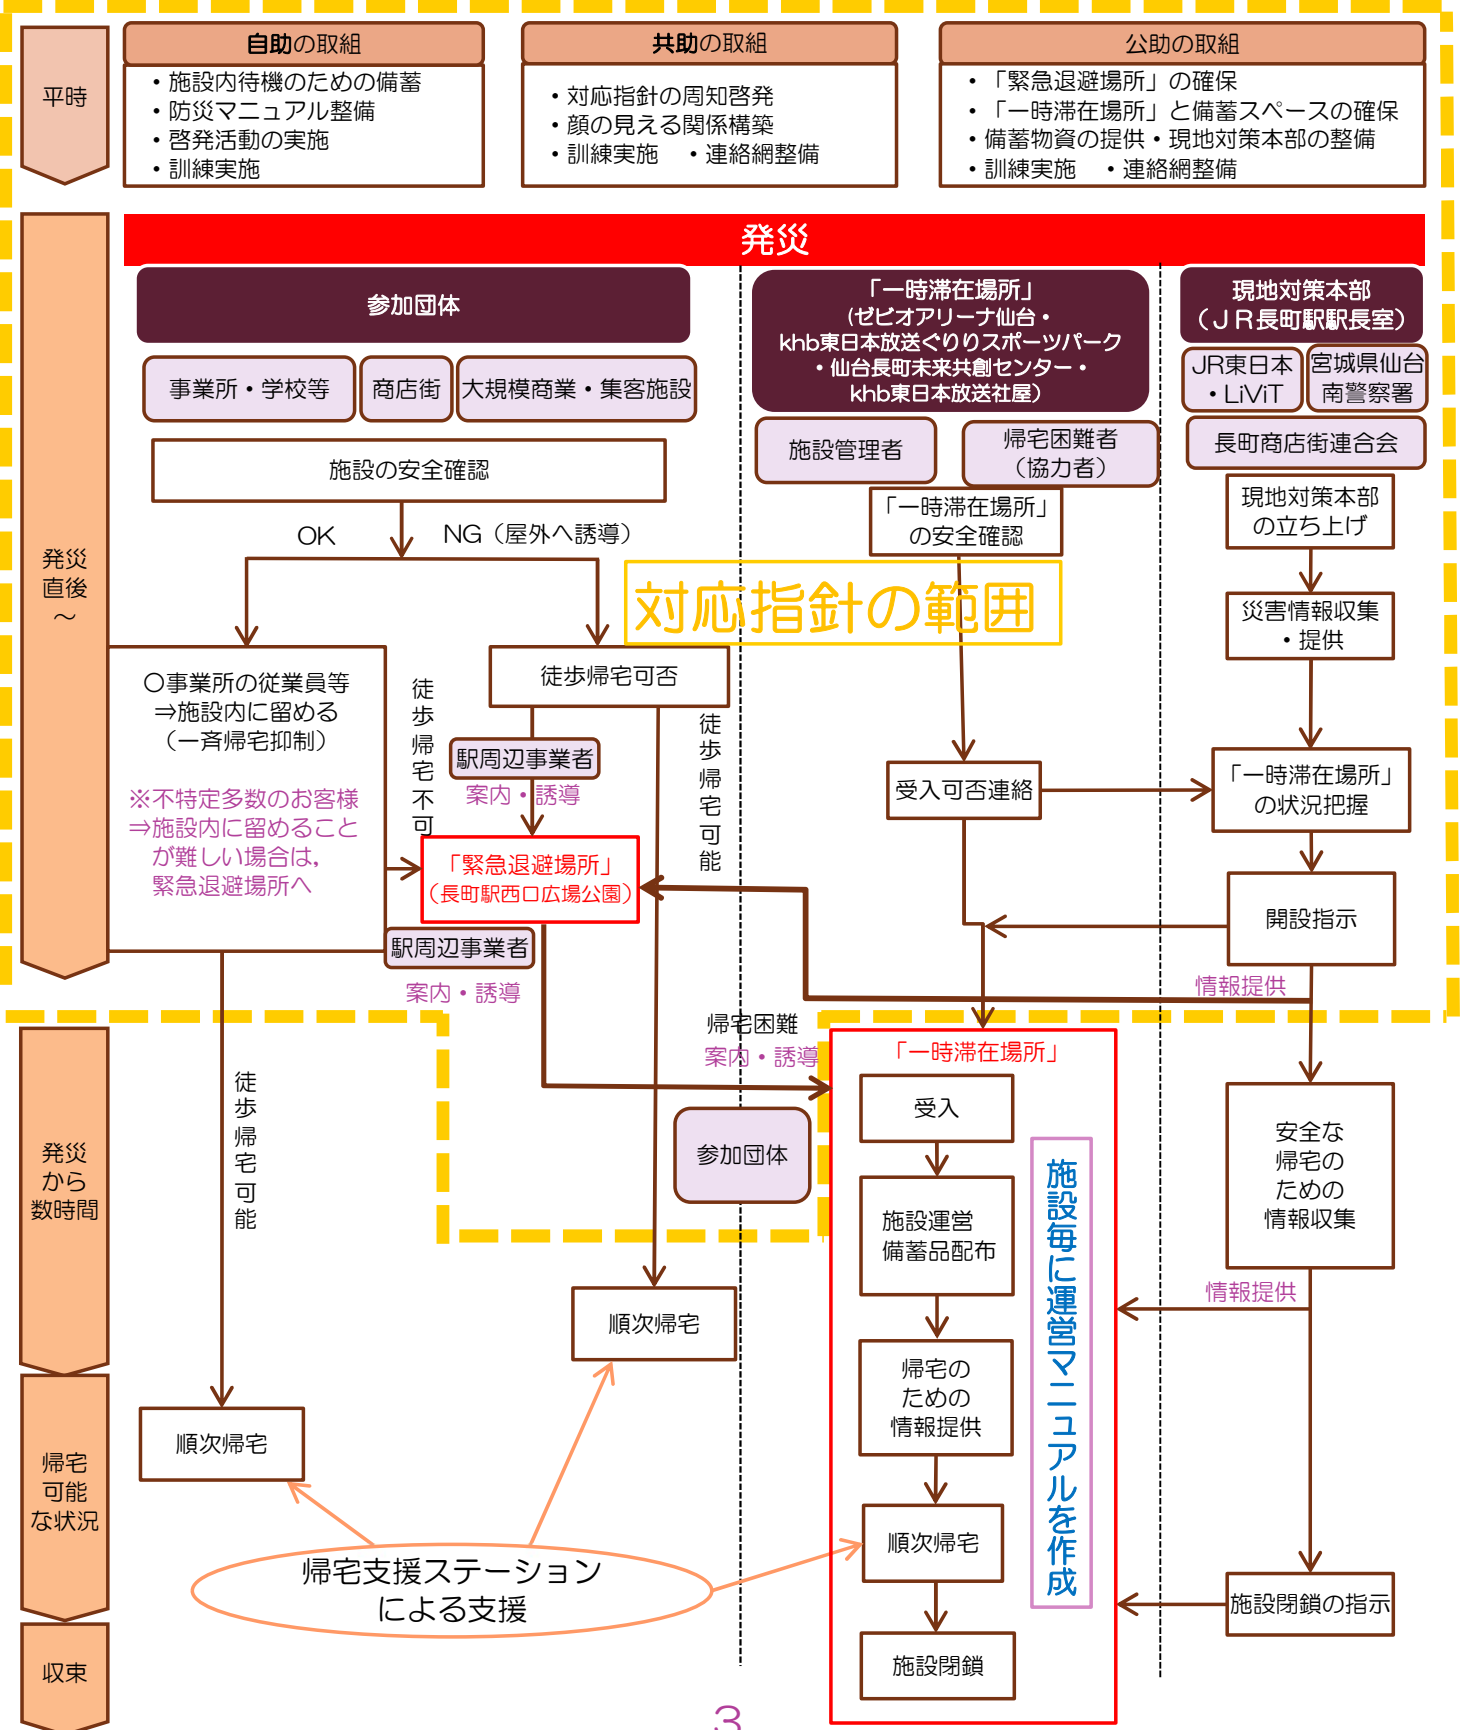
平時

自助の取組
・施設内待機のための備蓄
・防災マニュアル整備
・啓発活動の実施
・訓練実施

共助の取組
・対応指針の周知啓発
・顔の見える関係構築
・訓練実施　・連絡網整備

公助の取組
・「緊急退避場所」の確保
・「一時滞在場所」と備蓄スペースの確保
・備蓄物資の提供・現地対策本部の整備
・訓練実施　・連絡網整備

発災

発災直後～

参加団体
事業所・学校等
商店街
大規模商業・集客施設
施設の安全確認
OK
NG（屋外へ誘導）

〇事業所の従業員等⇒施設内に留める（一斉帰宅抑制）
※不特定多数のお客様⇒施設内に留めることが難しい場合は，緊急退避場所へ

徒歩帰宅不可
徒歩帰宅可否
駅周辺事業者
案内・誘導
「緊急退避場所」（長町駅西口広場公園）
徒歩帰宅可能
駅周辺事業者
案内・誘導

「一時滞在場所」（ゼビオアリーナ仙台・khb東日本放送ぐりりスポーツパーク・仙台長町未来共創センター・khb東日本放送社屋）
施設管理者
帰宅困難者（協力者）
「一時滞在場所」の安全確認
対応指針の範囲
受入可否連絡

現地対策本部（ＪＲ長町駅駅長室）
JR東日本・LiViT
宮城県仙台南警察署
長町商店街連合会
現地対策本部の立ち上げ
災害情報収集・提供
「一時滞在場所」の状況把握
開設指示
情報提供

発災から数時間

徒歩帰宅可能
帰宅困難
案内・誘導
参加団体
「一時滞在場所」
受入
施設運営備蓄品配布
帰宅のための情報提供
順次帰宅
施設閉鎖
施設毎に運営マニュアルを作成
安全な帰宅のための情報収集
情報提供
施設閉鎖の指示

帰宅可能な状況
順次帰宅
順次帰宅
帰宅支援ステーションによる支援

収束

3